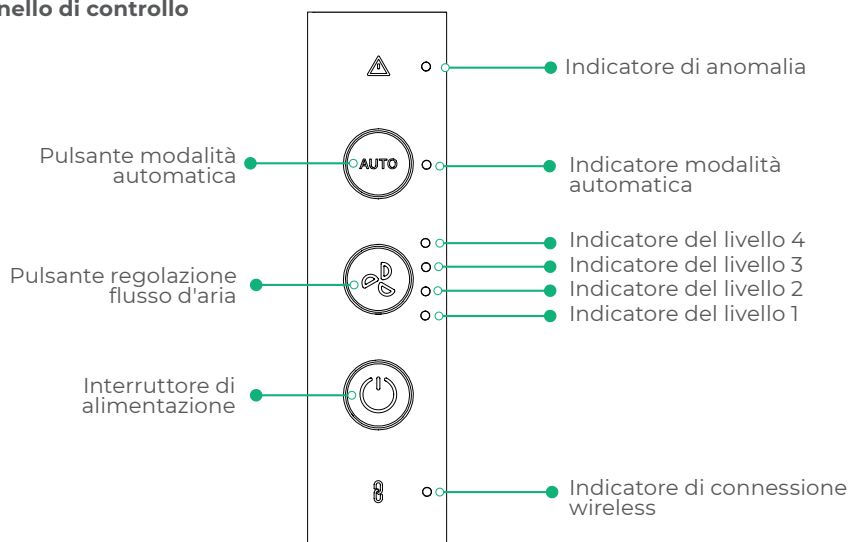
nello di controllo

Indicatore di anomalia

Pulsante modalità automatica

AUTO

Indicatore modalità automatica

Indicatore del livello 4
Indicatore del livello 3
Indicatore del livello 2
Indicatore del livello 1

Pulsante regolazione flusso d'aria

Interruttore di alimentazione

Indicatore di connessione wireless